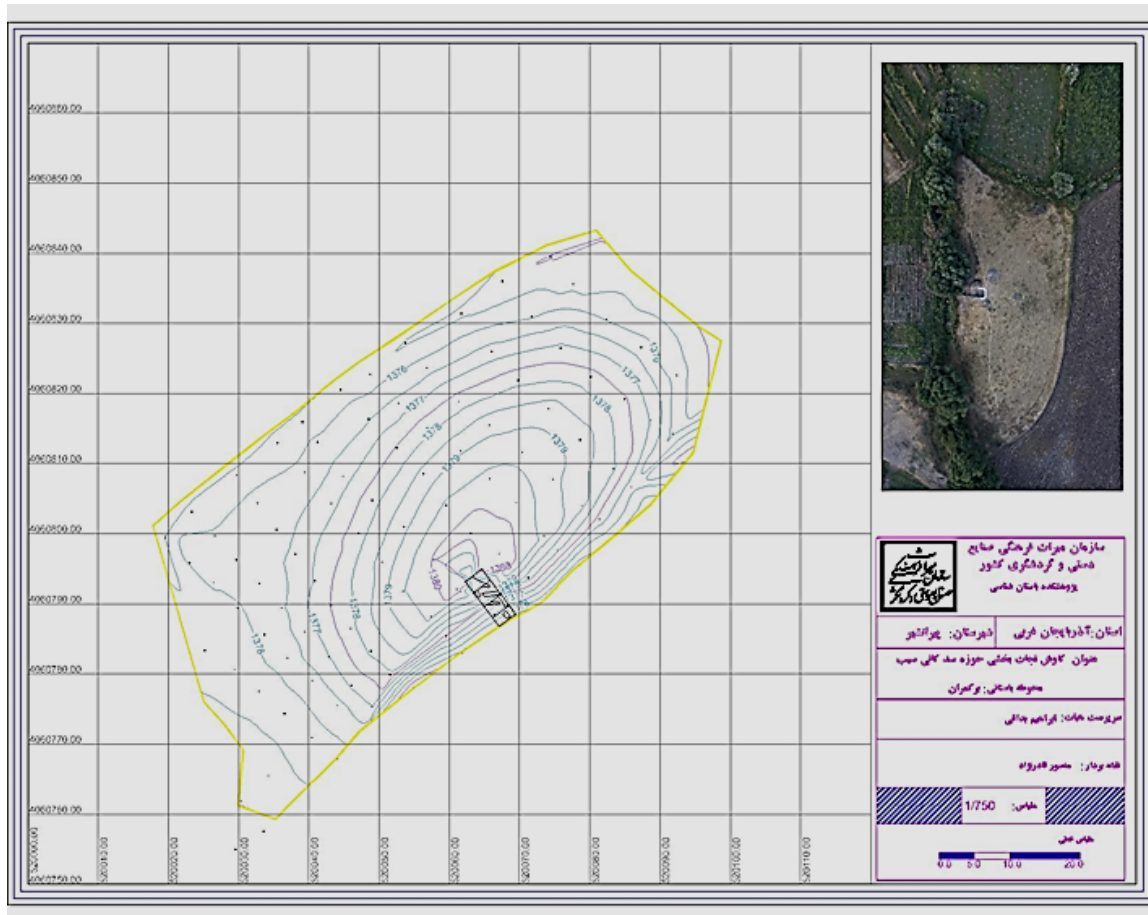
4060860.00
4060850.00
4060840.00
4060830.00
4060820.00
4060810.00
4060800.00
4060790.00
4060780.00
4060770.00
4060760.00
4060750.00

520000.00
520010.00
520020.00
520030.00
520040.00
520050.00
520060.00
520070.00
520080.00
520090.00
520100.00
520110.00

1376
1377
1378
1379
1380
1376
1377
1378
1379
1376
1377
1378
1379
1380

سازمان میراث فرهنگی صنایع دستی و گردشگری کشور
پژوهشکده باستان شناسی

استان: آذربایجان غربی
شهرستان: چرالشهر

عنوان: کاوش نجات بخشی حوزه سد کانی سیب

محوطه باستانی: برکمران

سرپرست هیات: ابراهیم جدالی

نقشه بردار: منصور قدرواد

مقیاس: 1/750

مقیاس خطی
0.0 5.0 10.0 20.0